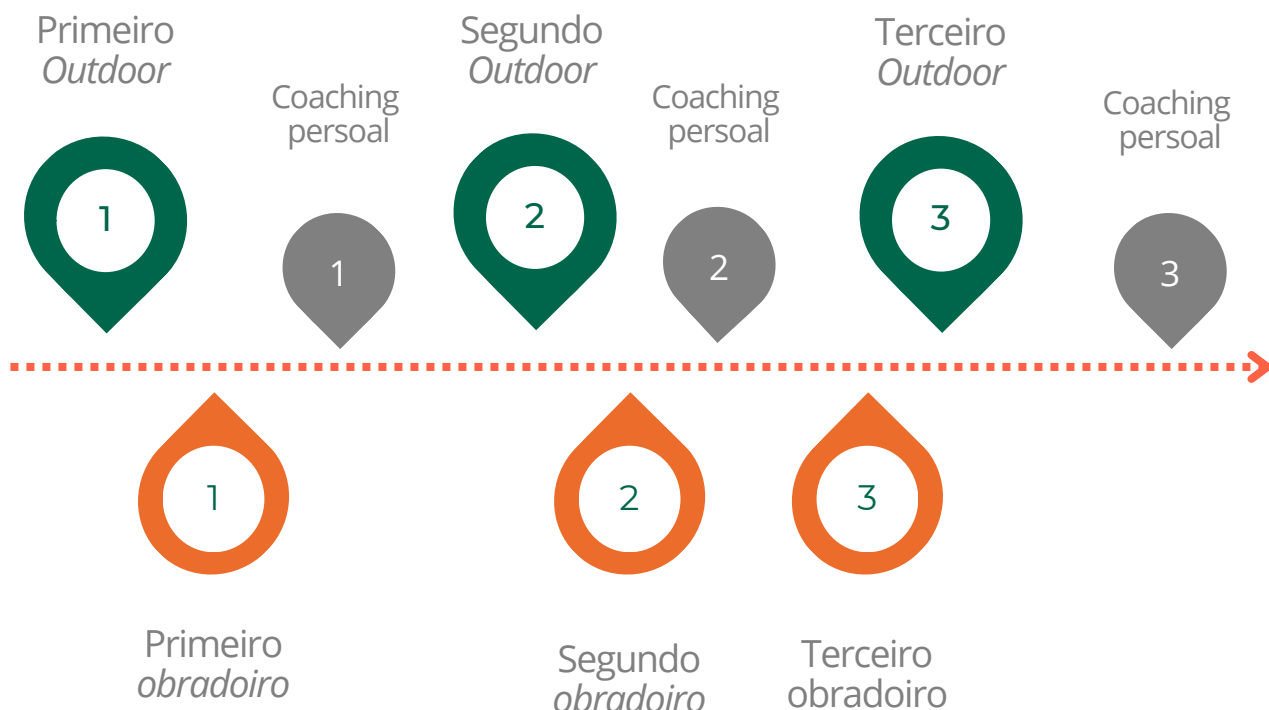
Primeiro
*Outdoor*

1

Coaching persoal

1

Segundo
*Outdoor*

2

Coaching persoal

2

Terceiro
*Outdoor*

3

Coaching persoal

3

1

Primeiro
*obradoiro*

2

Segundo
*obradoiro*

3

Terceiro
obradoiro